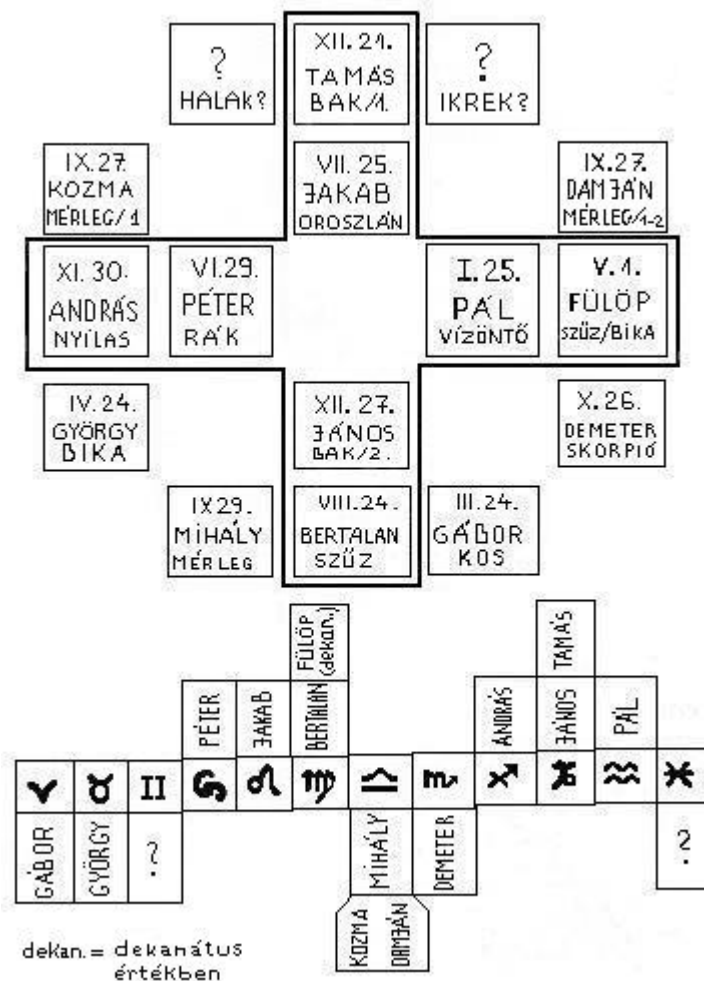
?
HALAK?

XII. 21.
TAMÁS
BAK/1.

?
IKREK?

IX.27.
KOZMA
MÉRLEG/1

VII. 25.
JAKAB
OROSZLÁN

IX.27.
DAMJÁN
MÉRLEG/1-2

XI. 30.
ANDRÁS
NYILAS

VI.29.
PÉTER
RÁK

I.25.
PÁL
VÍZÖNTŐ

V.1.
FÜLÖP
SZŰZ/BIKA

IV.24.
GYÖRGY
BIKA

XII. 27.
JÁNOS
BAK/2.

X.26.
DEMETER
SKORPIÓ

IX.29.
MIHÁLY
MÉRLEG

VIII.24.
BERTALAN
SZŰZ

III.24.
GÁBOR
KOS

PÉTER
JAKAB
FÜLÖP (dekan.)
BERTALAN
ANDRÁS
JÁNOS
TAMÁS
PÁL

♈ ♉ II ♋ ♌ ♍ ♎ ♏ ♐ ♑ ♒ ♓

GÁBOR
GYÖRGY
?
MIHÁLY
DEMETER
?
KOZMA
DAMJÁN

dekan. = dekanátus értékben